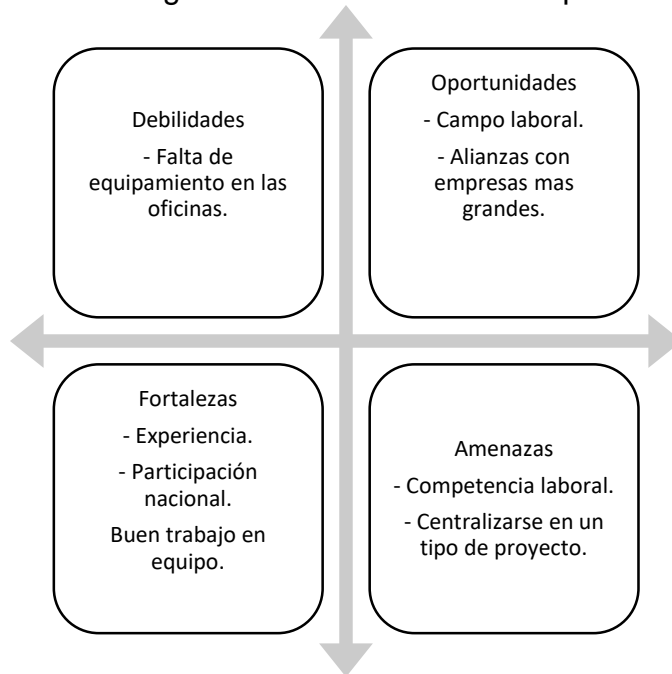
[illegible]

Debilidades

- Falta de equipamiento en las oficinas.

Oportunidades

- Campo laboral.

- Alianzas con empresas mas grandes.

Fortalezas

- Experiencia.

- Participación nacional.

Buen trabajo en equipo.

Amenazas

- Competencia laboral.

- Centralizarse en un tipo de proyecto.